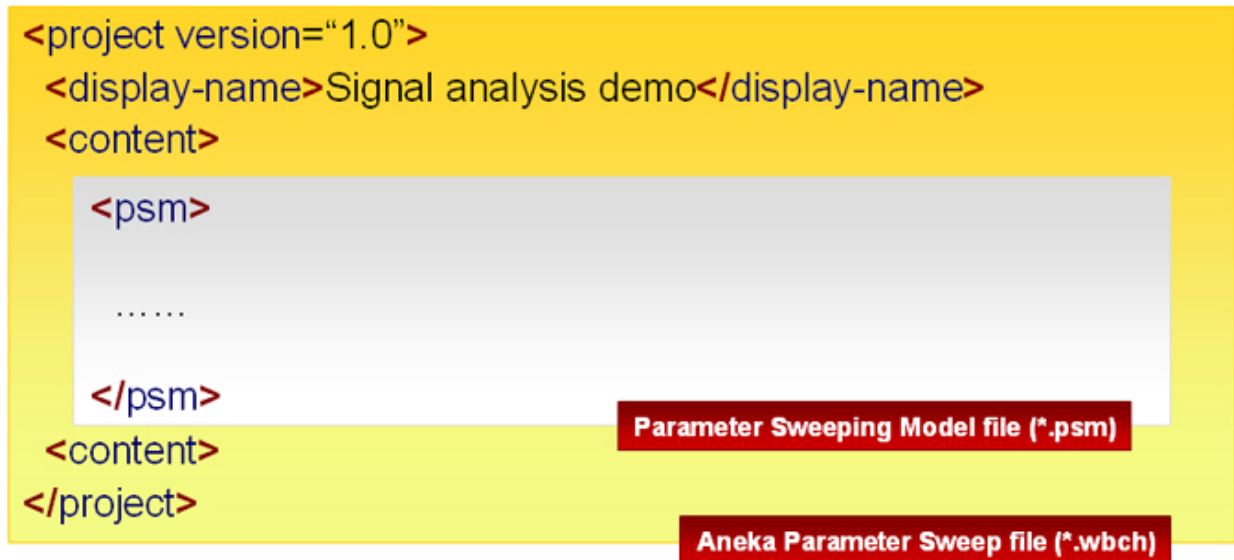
<project version="1.0">
<display-name>Signal analysis demo</display-name>
<content>

<psm>

……

</psm>

Parameter Sweeping Model file (*.psm)

<content>
</project>

Aneka Parameter Sweep file (*.wbch)